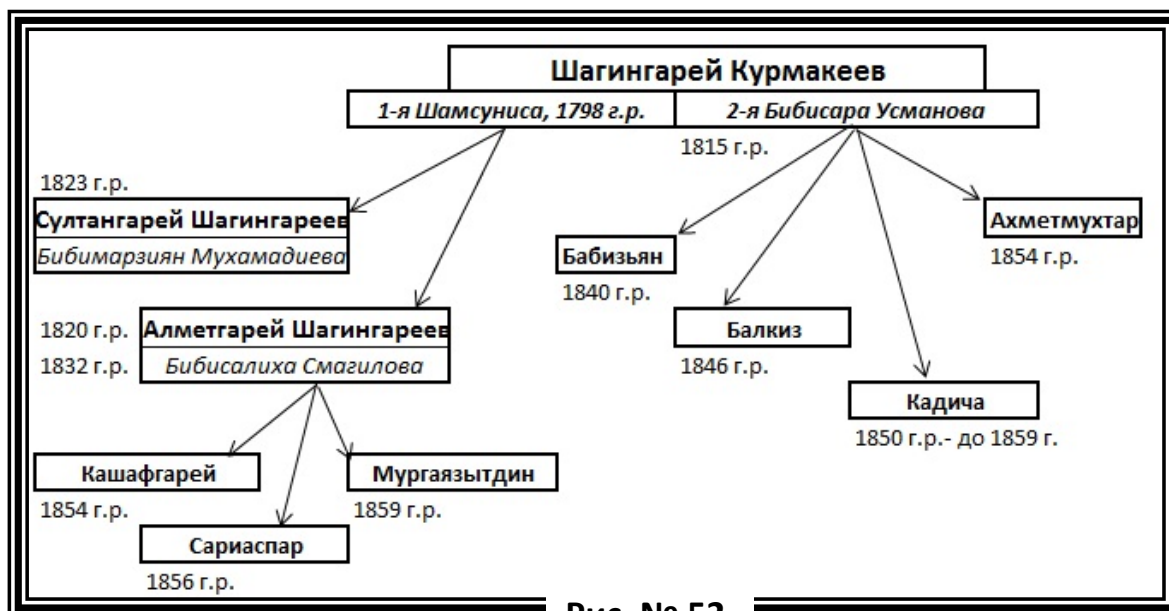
Шагингарей Курмакеев

1-я Шамсуниса, 1798 г.р.

2-я Бибисара Усманова

1815 г.р.

1823 г.р.

Султангарей Шагингареев

Бибимарзиян Мухамадиева

1820 г.р. Алметгарей Шагингареев

1832 г.р. Бибисалиха Смагилова

Бабизьян

1840 г.р.

Балкиз

1846 г.р.

Ахметмухтар

1854 г.р.

Кадича

1850 г.р.- до 1859 г.

Кашафгарей

1854 г.р.

Мургаязытдин

1859 г.р.

Сариаспар

1856 г.р.

Рис. № 52